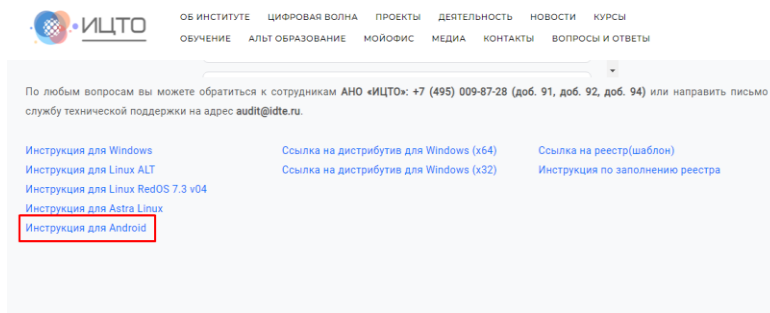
ИЦТО

ОБ ИНСТИТУТЕ ЦИФРОВАЯ ВОЛНА ПРОЕКТЫ ДЕЯТЕЛЬНОСТЬ НОВОСТИ КУРСЫ
ОБУЧЕНИЕ АЛЬТ ОБРАЗОВАНИЕ МОЙОФИС МЕДИА КОНТАКТЫ ВОПРОСЫ И ОТВЕТЫ

По любым вопросам вы можете обратиться к сотрудникам **АНО «ИЦТО»: +7 (495) 009-87-28 (доб. 91, доб. 92, доб. 94)** или направить письмо в службу технической поддержки на адрес **audit@idte.ru**.

Инструкция для Windows
Инструкция для Linux ALT
Инструкция для Linux RedOS 7.3 v04
Инструкция для Astra Linux
Инструкция для Android

Ссылка на дистрибутив для Windows (x64)
Ссылка на дистрибутив для Windows (x32)

Ссылка на реестр(шаблон)
Инструкция по заполнению реестра